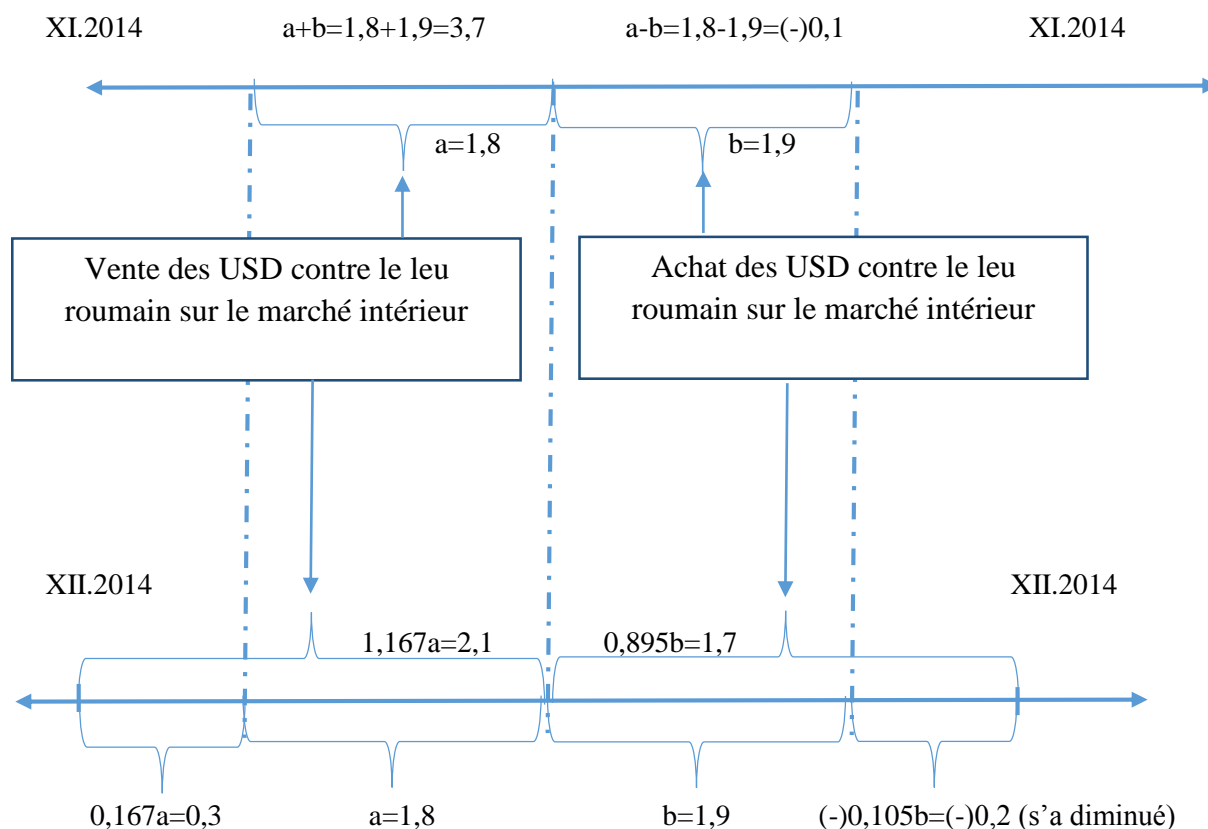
XI.2014 a+b=1,8+1,9=3,7 a-b=1,8-1,9=(-)0,1 XI.2014

a=1,8 b=1,9

Vente des USD contre le leu roumain sur le marché intérieur

Achat des USD contre le leu roumain sur le marché intérieur

XII.2014 XII.2014

1,167a=2,1 0,895b=1,7

0,167a=0,3 a=1,8 b=1,9 (-)0,105b=(-)0,2 (s'a diminué)